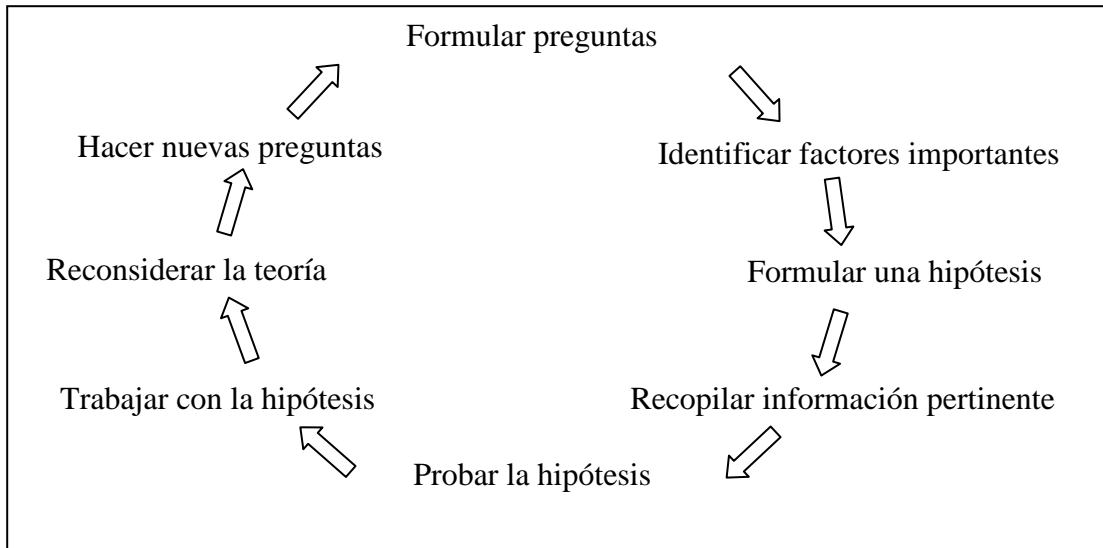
Formular preguntas

Identificar factores importantes

Formular una hipótesis

Recopilar información pertinente

Probar la hipótesis

Trabajar con la hipótesis

Reconsiderar la teoría

Hacer nuevas preguntas